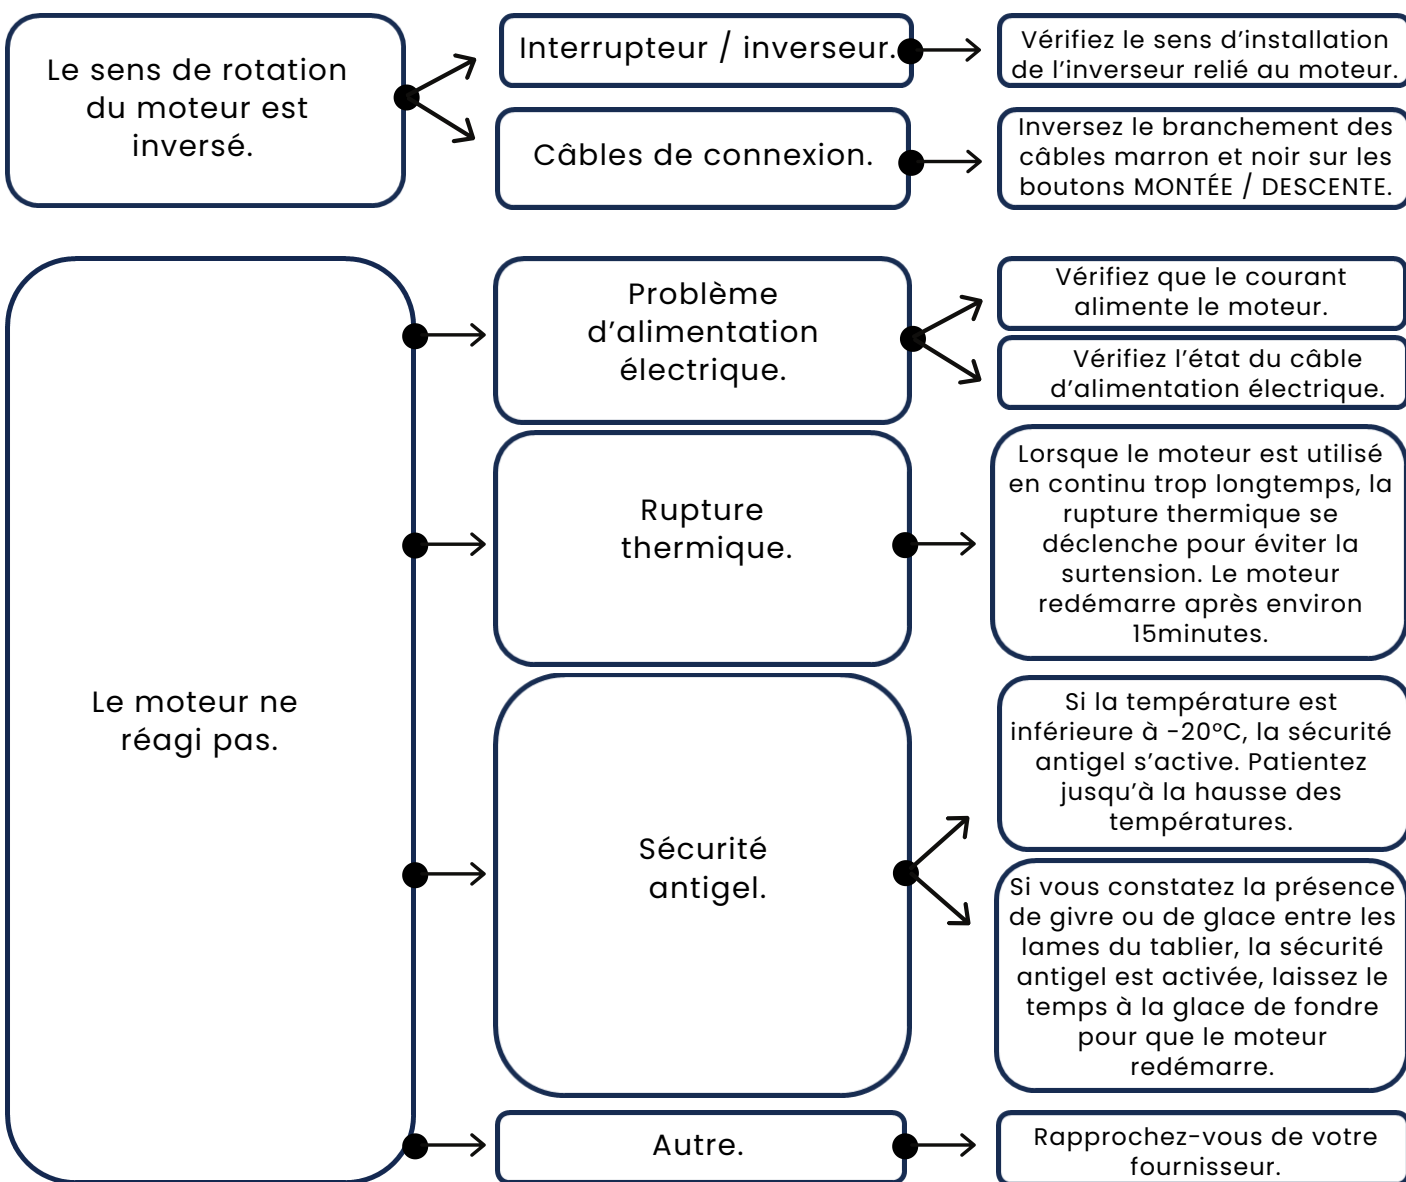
Le sens de rotation du moteur est inversé.

Interrupteur / inverseur.

Vérifiez le sens d’installation de l’inverseur relié au moteur.

Câbles de connexion.

Inversez le branchement des câbles marron et noir sur les boutons MONTÉE / DESCENTE.

Le moteur ne réagi pas.

Problème d’alimentation électrique.

Vérifiez que le courant alimente le moteur.

Vérifiez l’état du câble d’alimentation électrique.

Rupture thermique.

Lorsque le moteur est utilisé en continu trop longtemps, la rupture thermique se déclenche pour éviter la surtension. Le moteur redémarre après environ 15minutes.

Sécurité antigel.

Si la température est inférieure à -20°C, la sécurité antigel s’active. Patientez jusqu’à la hausse des températures.

Si vous constatez la présence de givre ou de glace entre les lames du tablier, la sécurité antigel est activée, laissez le temps à la glace de fondre pour que le moteur redémarre.

Autre.

Rapprochez-vous de votre fournisseur.